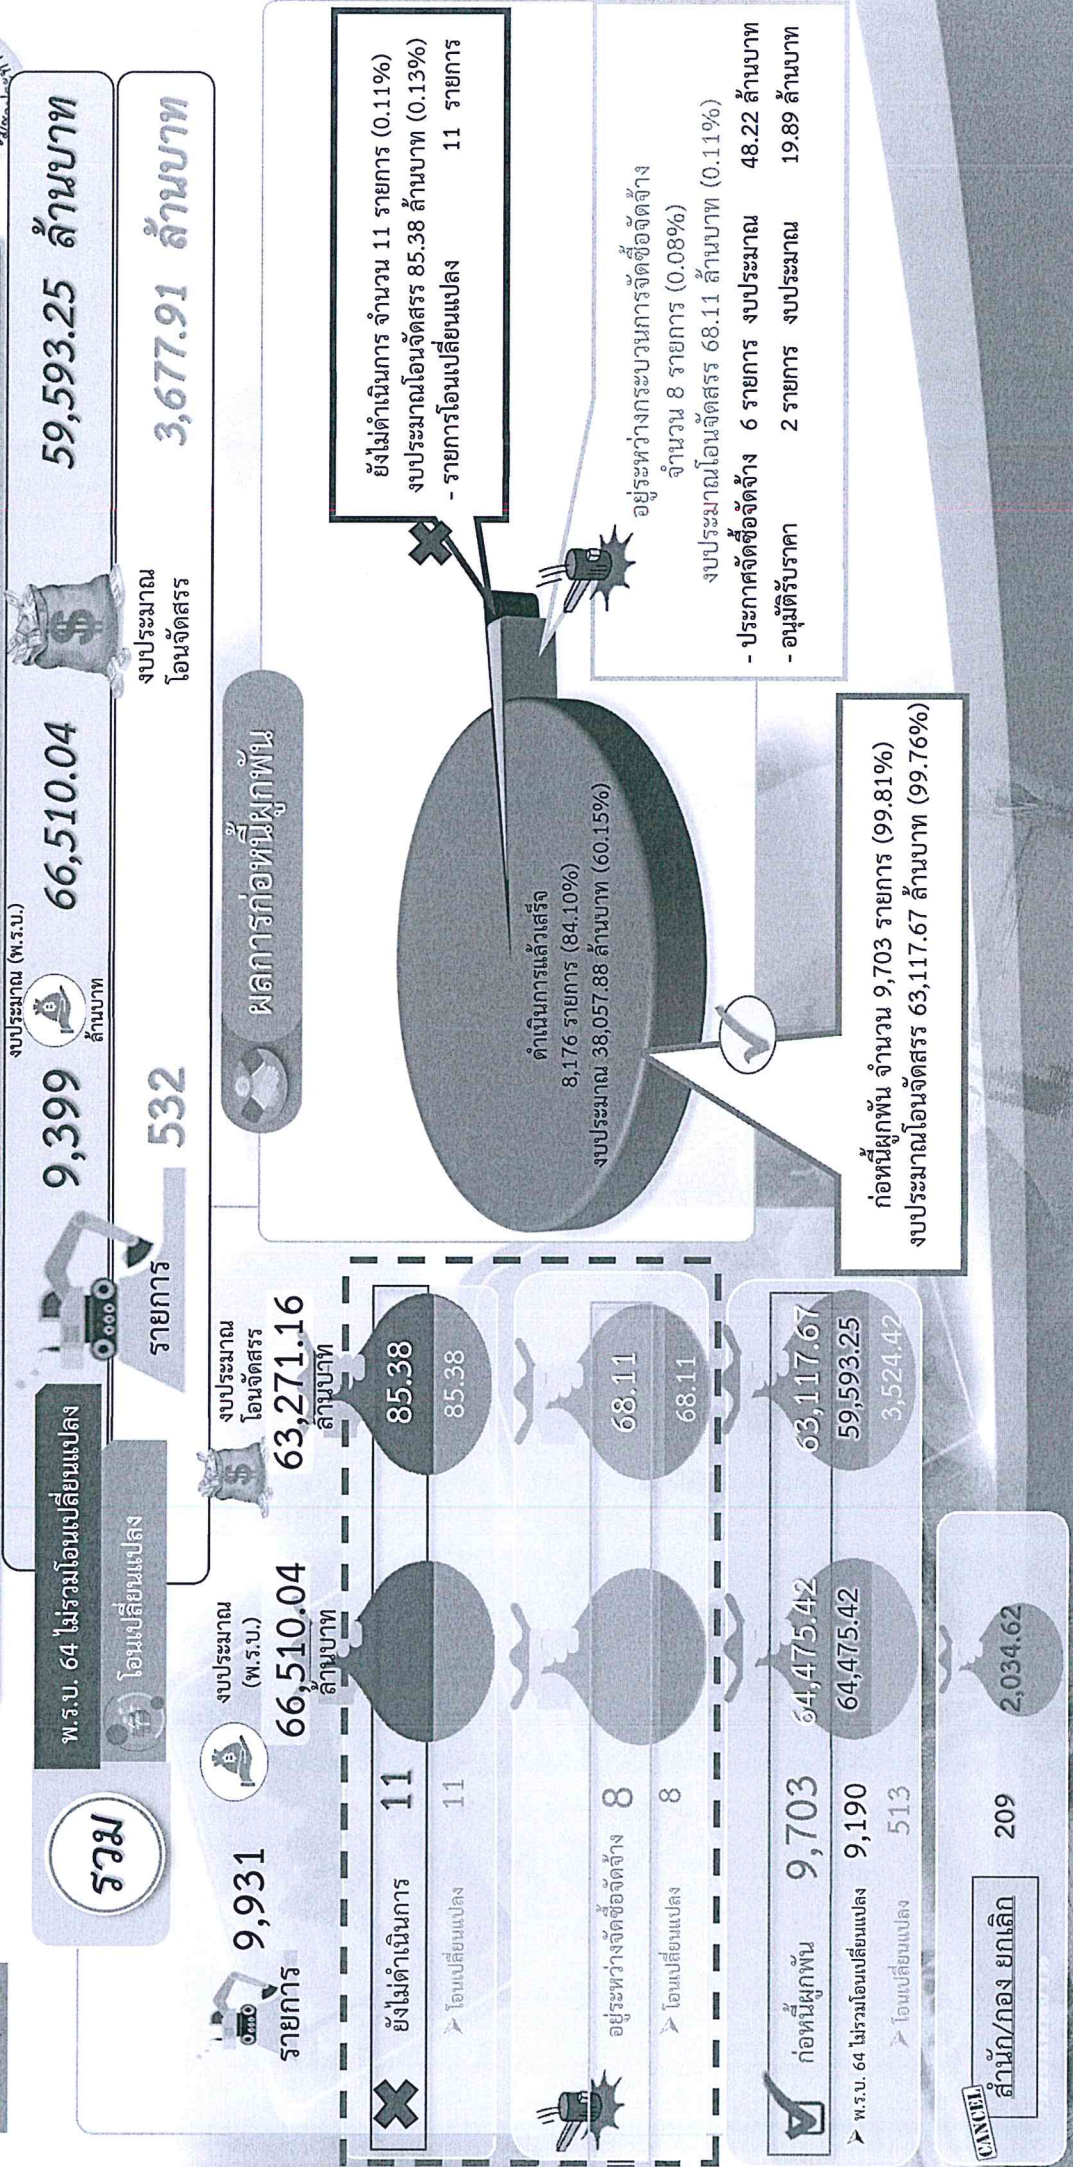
รวม

พ.ร.บ. 64 ไม่รวมโอนเปลี่ยนแปลง

9,399 รายการ

งบประมาณ (พ.ร.บ.)

66,510.04 ล้านบาท

งบประมาณโอนจัดสรร

59,593.25 ล้านบาท

โอนเปลี่ยนแปลง

532

3,677.91 ล้านบาท

9,931 รายการ

งบประมาณ (พ.ร.บ.) 66,510.04 ล้านบาท

งบประมาณโอนจัดสรร 63,271.16 ล้านบาท

| | | | |
|---|---|---|---|
| ยังไม่ดำเนินการ | 11 | | 85.38 |
| โอนเปลี่ยนแปลง | 11 | | 85.38 |
| อยู่ระหว่างจัดซื้อจัดจ้าง | 8 | | 68.11 |
| โอนเปลี่ยนแปลง | 8 | | 68.11 |
| ก่อหนี้ผูกพัน | 9,703 | 64,475.42 | 63,117.67 |
| พ.ร.บ. 64 ไม่รวมโอนเปลี่ยนแปลง | 9,190 | 64,475.42 | 59,593.25 |
| โอนเปลี่ยนแปลง | 513 | | 3,524.42 |

CANCEL สำนัก/กอง ยกเลิก 209 2,034.62

ผลการก่อหนี้ผูกพัน

ดำเนินการแล้วเสร็จ 8,176 รายการ (84.10%) งบประมาณ 38,057.88 ล้านบาท (60.15%)

ยังไม่ดำเนินการ จำนวน 11 รายการ (0.11%) งบประมาณโอนจัดสรร 85.38 ล้านบาท (0.13%)
- รายการโอนเปลี่ยนแปลง 11 รายการ

อยู่ระหว่างกระบวนการจัดซื้อจัดจ้าง จำนวน 8 รายการ (0.08%) งบประมาณโอนจัดสรร 68.11 ล้านบาท (0.11%)
- ประกาศจัดซื้อจัดจ้าง 6 รายการ งบประมาณ 48.22 ล้านบาท
- อนุมัติราคา 2 รายการ งบประมาณ 19.89 ล้านบาท

ก่อหนี้ผูกพัน จำนวน 9,703 รายการ (99.81%) งบประมาณโอนจัดสรร 63,117.67 ล้านบาท (99.76%)